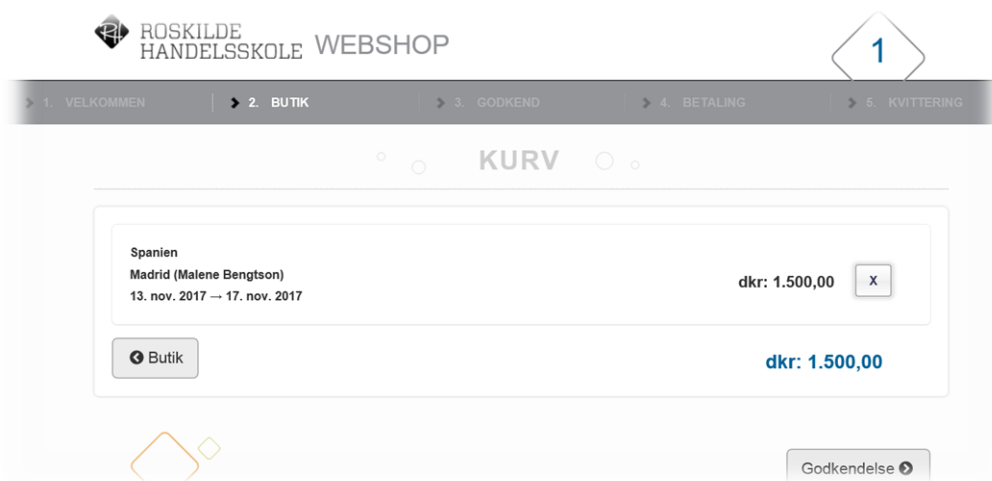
ROSKILDE HANDELSSKOLE WEBSHOP

1

1. VELKOMMEN
2. BUTIK
3. GODKEND
4. BETALING
5. KVITTERING

KURV

Spanien
Madrid (Malene Bengtson)
13. nov. 2017 → 17. nov. 2017

dkr: 1.500,00

X

Butik

dkr: 1.500,00

Godkendelse